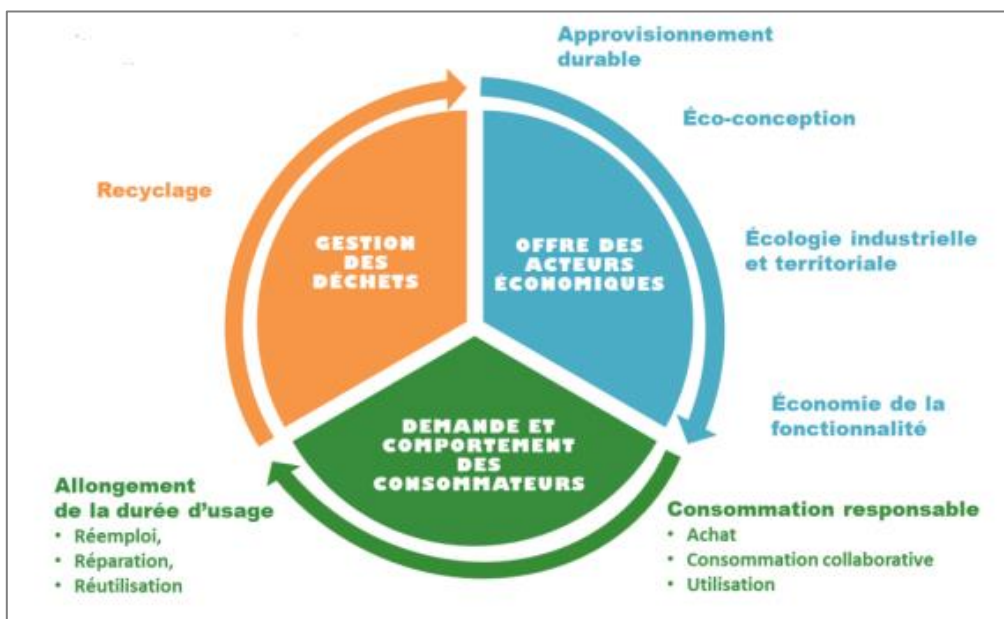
Approvisionnement durable

Éco-conception

Écologie industrielle et territoriale

Économie de la fonctionnalité

Recyclage

GESTION DES DÉCHETS

OFFRE DES ACTEURS ÉCONOMIQUES

DEMANDE ET COMPORTEMENT DES CONSOMMATEURS

Allongement de la durée d'usage
• Réemploi,
• Réparation,
• Réutilisation

Consommation responsable
• Achat
• Consommation collaborative
• Utilisation